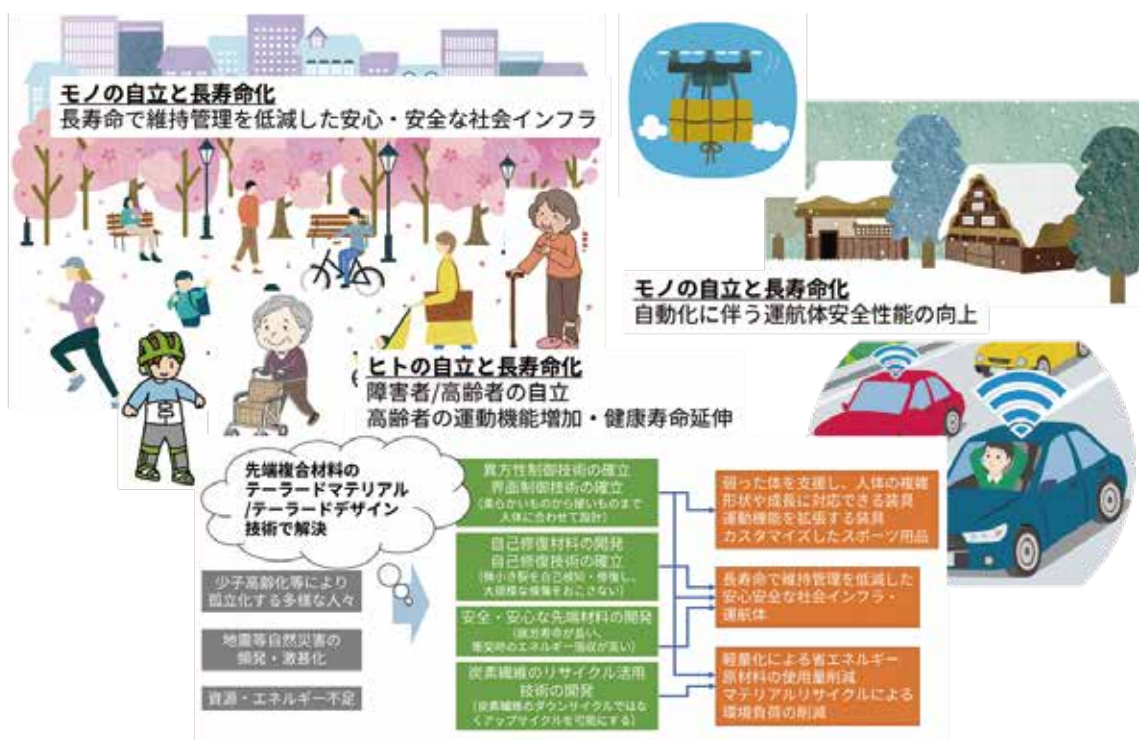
モノの自立と長寿命化
長寿命で維持管理を低減した安心・安全な社会インフラ

モノの自立と長寿命化
自動化に伴う運航体安全性能の向上

ヒトの自立と長寿命化
障害者/高齢者の自立
高齢者の運動機能増加・健康寿命延伸

先端複合材料のテーラードマテリアル/テーラードデザイン技術で解決

少子高齢化等により孤立化する多様な人々

地震等自然災害の頻発・激甚化

資源・エネルギー不足

異方性制御技術の確立
界面制御技術の確立
(柔らかいものから硬いものまで人体に合わせて設計)

自己修復材料の開発
自己修復技術の確立
(微小き裂を自己検知・修復し、大規模な損傷をおこさない)

安全・安心な先端材料の開発
(疲労寿命が長い、衝突時のエネルギー吸収が高い)

炭素繊維のリサイクル活用技術の開発
(炭素繊維のダウンサイクルではなくアップサイクルを可能にする)

弱った体を支援し、人体の複雑形状や成長に対応できる装具
運動機能を拡張する装具
カスタマイズしたスポーツ用品

長寿命で維持管理を低減した安心安全な社会インフラ・運航体

軽量化による省エネルギー
原材料の使用量削減
マテリアルリサイクルによる環境負荷の削減